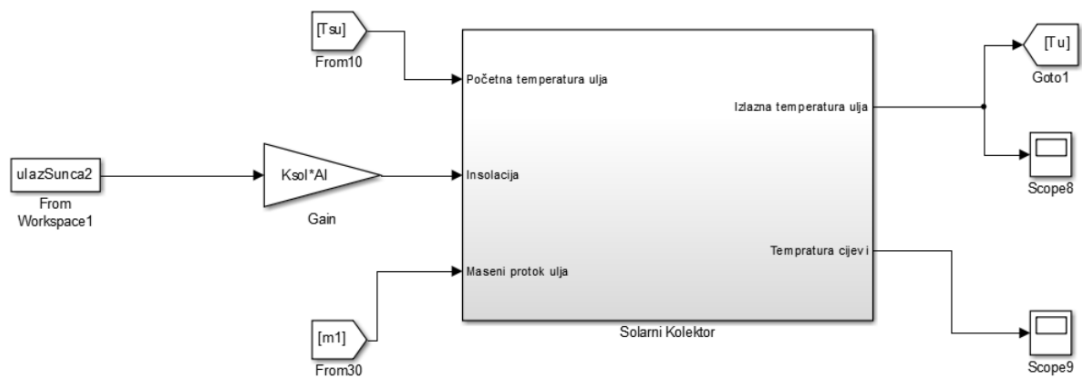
[Tsu]
From10

Početna temperatura ulja

Izlazna temperatura ulja

[Tu]
Goto1

Scope8

ulazSunca2
From
Workspace1

Ksol*Al
Gain

Insolacija

Tempratura cijevi

Maseni protok ulja

[m1]
From30

Solarni Kolektor

Scope9